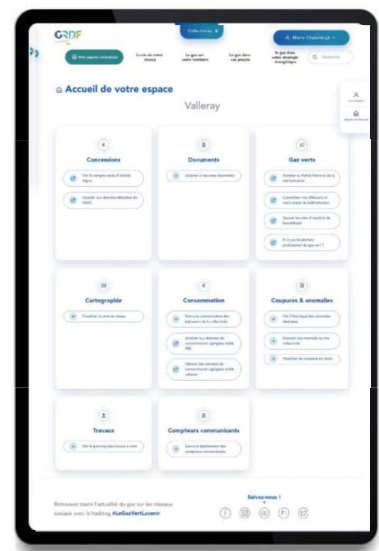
GRDF

Collectivités

Marie Chabanais

Mon espace collectivité

La vie de votre réseau

Le gaz sur votre territoire

Le gaz dans vos projets

Le gaz dans votre stratégie énergétique

Rechercher

Accueil de votre espace

Valleray

Concessions

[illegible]

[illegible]

Documents

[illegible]

Gaz verts

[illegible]

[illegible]

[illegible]

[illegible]

Cartographie

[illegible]

Consommation

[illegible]

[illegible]

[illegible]

Coupures & anomalies

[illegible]

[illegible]

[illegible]

Travaux

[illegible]

Compteurs communicants

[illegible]

Retrouvez toute l'actualité du gaz sur les réseaux sociaux avec le hashtag #LeGazVertLavenir

Suivez-nous !